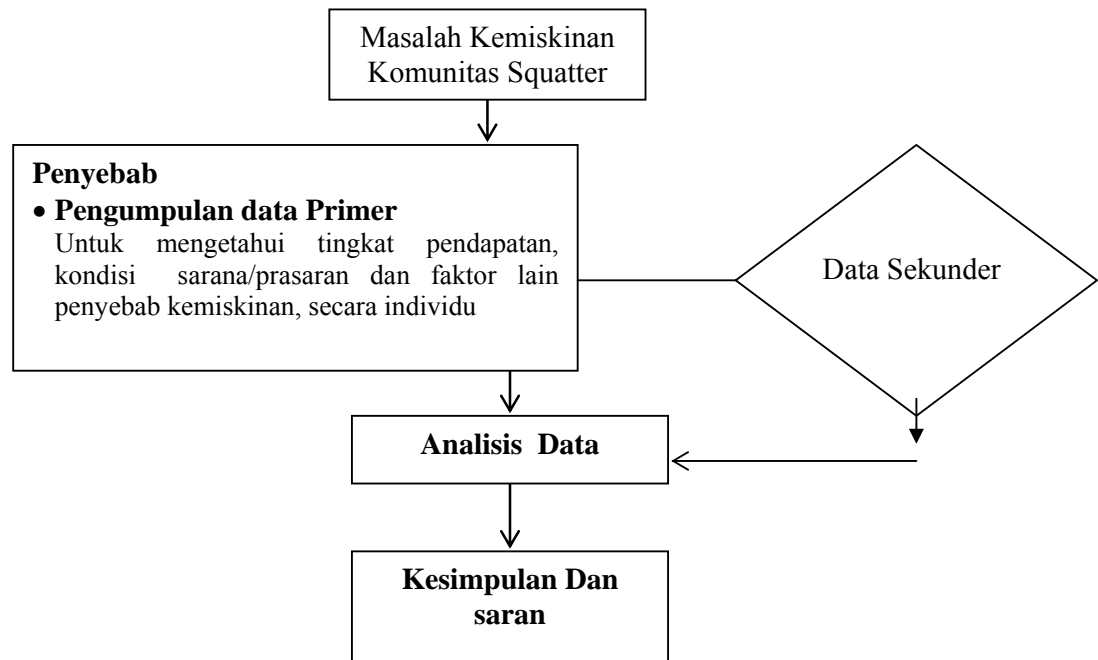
Masalah Kemiskinan Komunitas Squatter

**Penyebab**

• **Pengumpulan data Primer**
Untuk mengetahui tingkat pendapatan, kondisi sarana/prasaran dan faktor lain penyebab kemiskinan, secara individu

Data Sekunder

**Analisis Data**

**Kesimpulan Dan saran**